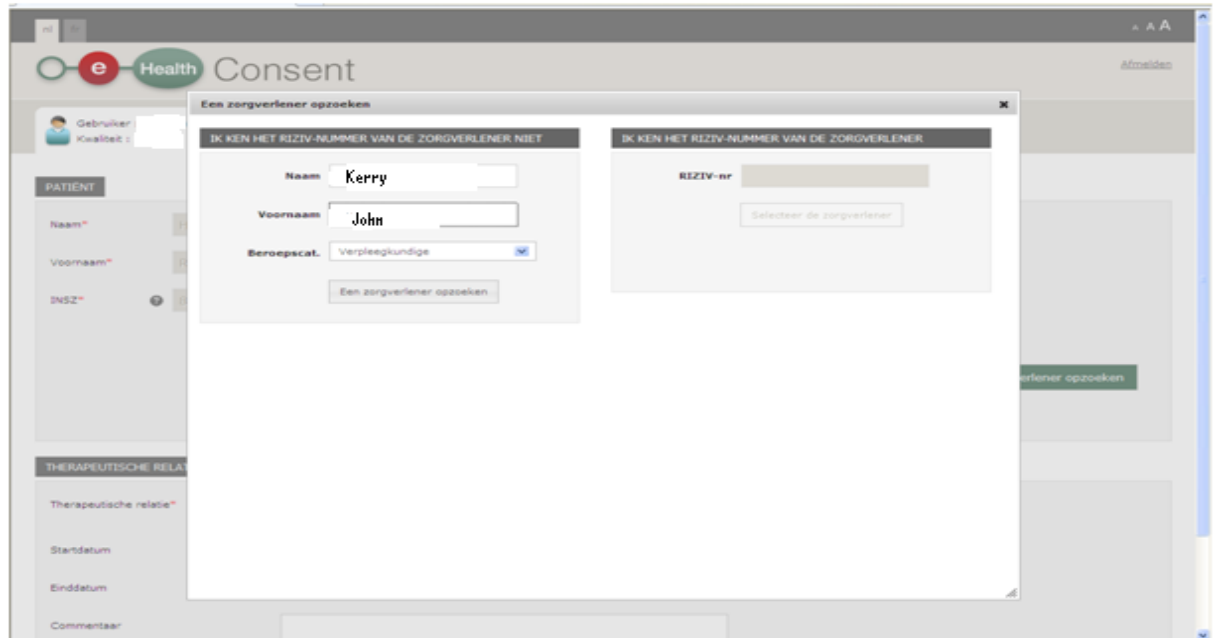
nl fr

A A A

e Health Consent

Afmelden

Gebruiker :
Kwaliteit :

PATIENT

Naam*

Voornaam*

INSZ*

verlener opzoeken

THERAPEUTISCHE RELA

Therapeutische relatie*

Startdatum

Einddatum

Commentaar

Een zorgverlener opzoeken

IK KEN HET RIZIV-NUMMER VAN DE ZORGVERLENER NIET

Naam Kerry

Voornaam John

Beroepscat. Verpleegkundige

Een zorgverlener opzoeken

IK KEN HET RIZIV-NUMMER VAN DE ZORGVERLENER

RIZIV-nr

Selecteer de zorgverlener